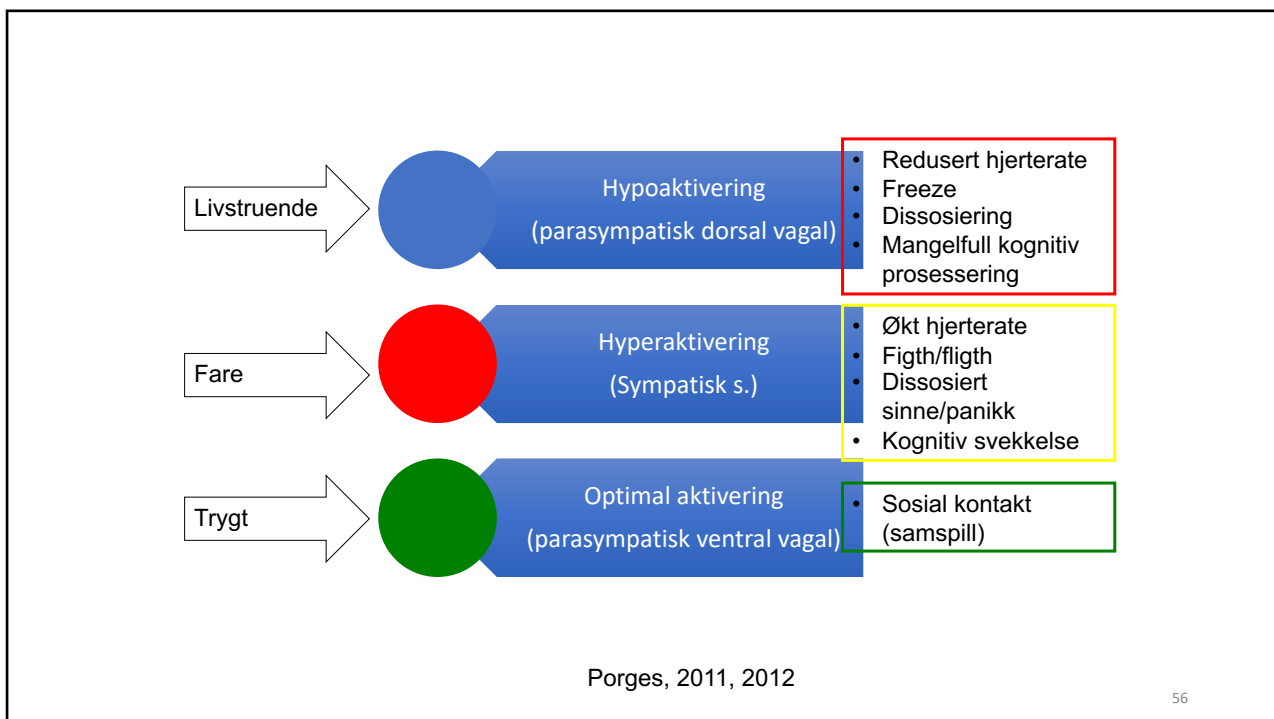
Livstruende

Hypoaktivering
(parasympatisk dorsal vagal)

- Redusert hjerterate
- Freeze
- Dissosiering
- Mangelfull kognitiv prosessering

Fare

Hyperaktivering
(Sympatisk s.)

- Økt hjerterate
- Figth/fligth
- Dissosiert sinne/panikk
- Kognitiv svekkelse

Trygt

Optimal aktivering
(parasympatisk ventral vagal)

- Sosial kontakt (samspill)

Porges, 2011, 2012

56